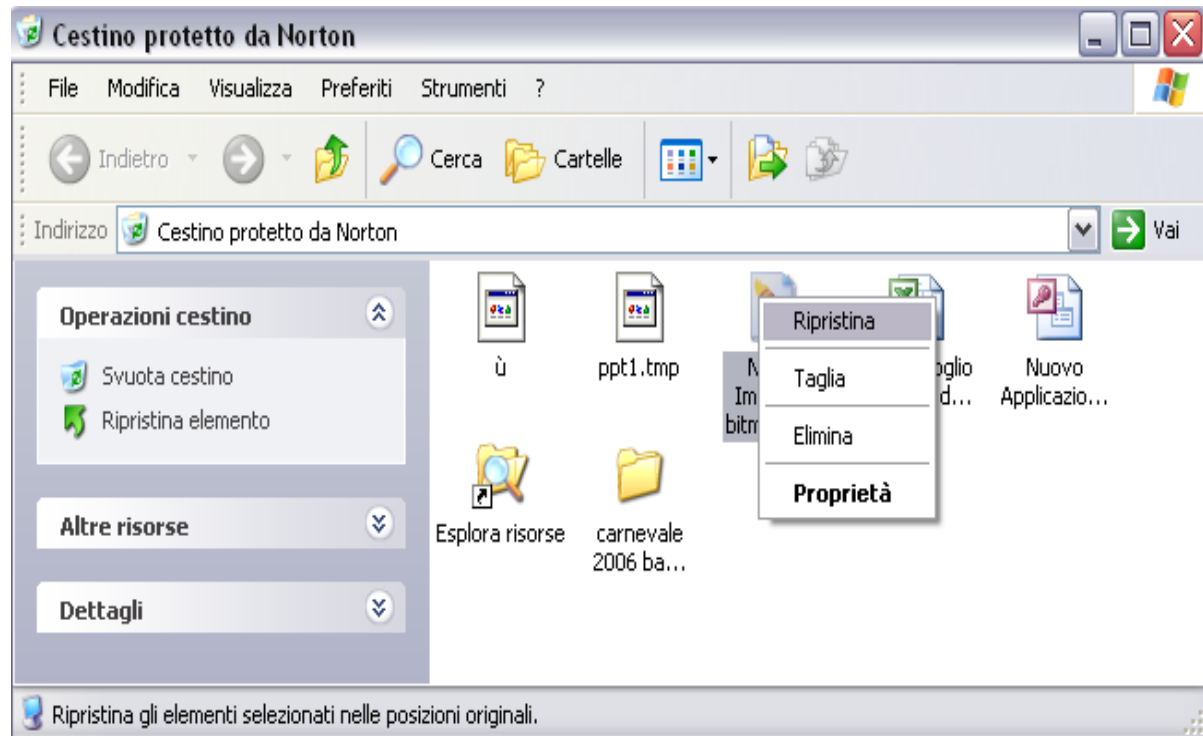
Cestino protetto da Norton

File Modifica Visualizza Preferiti Strumenti ?

Indietro Cerca Cartelle

Indirizzo Cestino protetto da Norton Vai

Operazioni cestino

Svuota cestino

Ripristina elemento

Altre risorse

Dettagli

ù

ppt1.tmp

N
Im
bitm

oglio
d...

Nuovo Applicazio...

Ripristina

Taglia

Elimina

Proprietà

Esplora risorse

carnevale 2006 ba...

Ripristina gli elementi selezionati nelle posizioni originali.